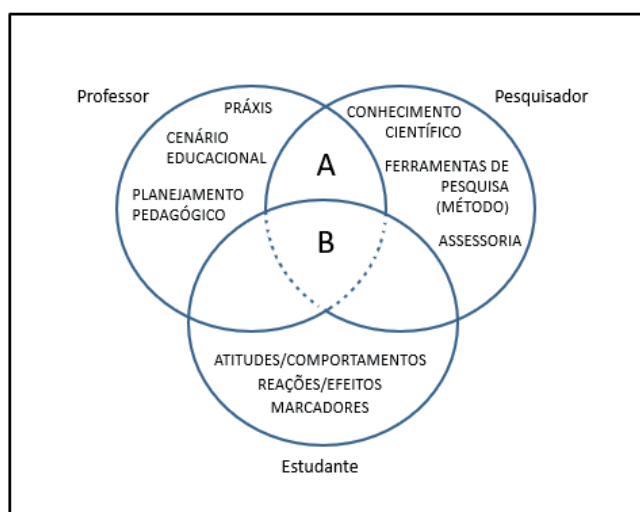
Professor

PRÁXIS

CENÁRIO EDUCACIONAL

PLANEJAMENTO PEDAGÓGICO

Pesquisador

CONHECIMENTO CIENTÍFICO

FERRAMENTAS DE PESQUISA (MÉTODO)

ASSESSORIA

A

B

ATITUDES/COMPORTAMENTOS
REAÇÕES/EFEITOS
MARCADORES

Estudante